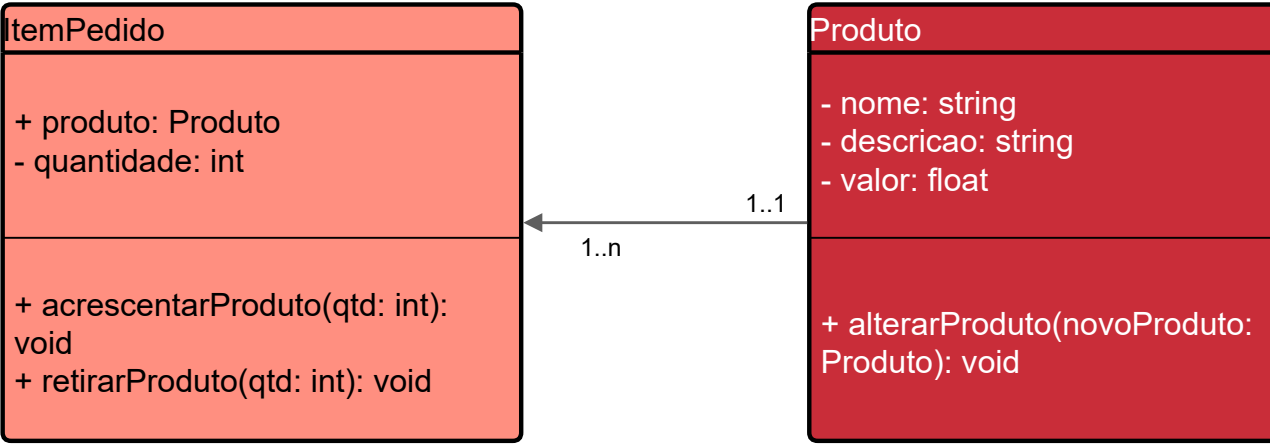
ItemPedido

+ produto: Produto
- quantidade: int

+ acrescentarProduto(qtd: int): void
+ retirarProduto(qtd: int): void

1..1

1..n

Produto

- nome: string
- descricao: string
- valor: float

+ alterarProduto(novoProduto: Produto): void